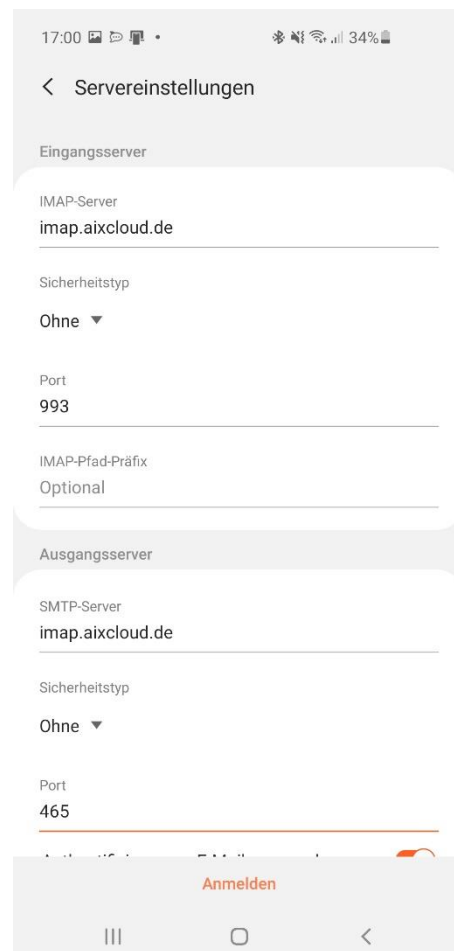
17:00 34%

< Servereinstellungen

Eingangsserver

IMAP-Server
imap.aixcloud.de

Sicherheitstyp
Ohne ▼

Port
993

IMAP-Pfad-Präfix
Optional

Ausgangsserver

SMTP-Server
imap.aixcloud.de

Sicherheitstyp
Ohne ▼

Port
465

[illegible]

Anmelden